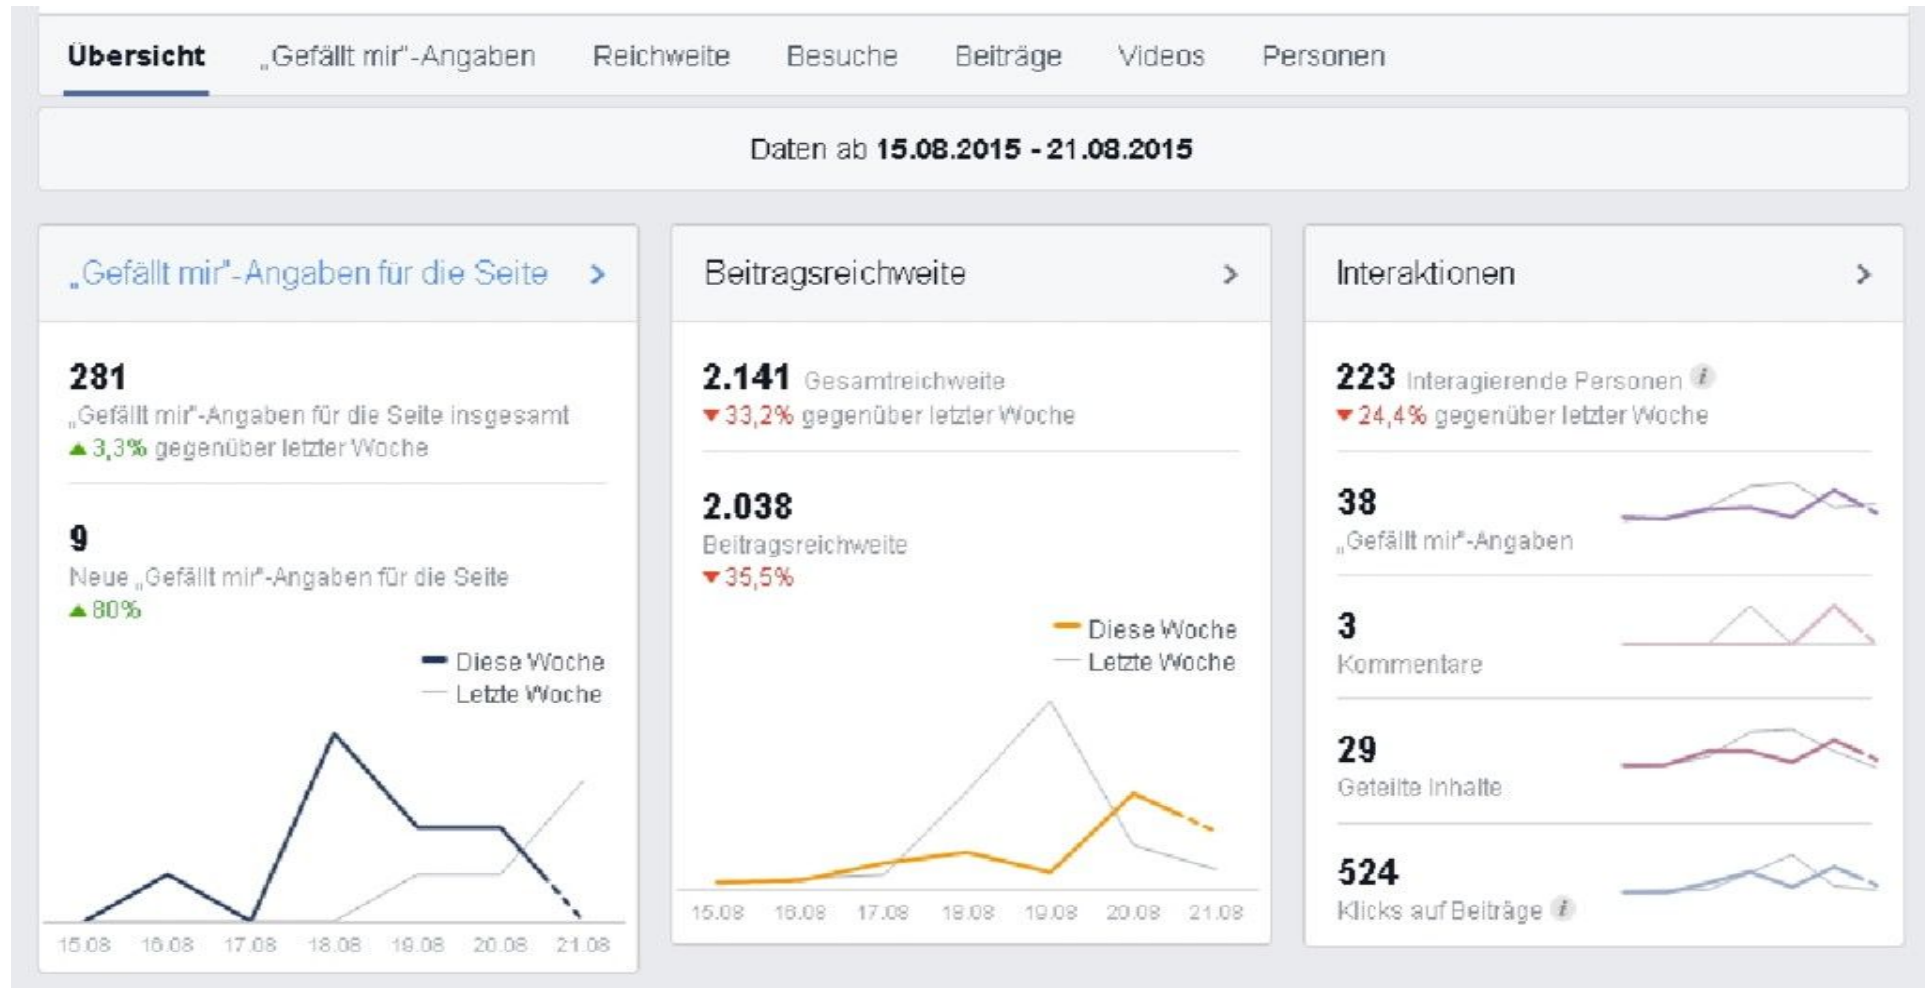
Übersicht „Gefällt mir"-Angaben Reichweite Besuche Beiträge Videos Personen

Daten ab **15.08.2015 - 21.08.2015**

„Gefällt mir"-Angaben für die Seite >

281
„Gefällt mir"-Angaben für die Seite insgesamt
▲3,3% gegenüber letzter Woche

9
Neue „Gefällt mir"-Angaben für die Seite
▲80%

Diese Woche
Letzte Woche

15.08 16.08 17.08 18.08 19.08 20.08 21.08

Beitragsreichweite >

2.141 Gesamtreichweite
▼33,2% gegenüber letzter Woche

2.038
Beitragsreichweite
▼35,5%

Diese Woche
Letzte Woche

15.08 16.08 17.08 18.08 19.08 20.08 21.08

Interaktionen >

223 Interagierende Personen
▼24,4% gegenüber letzter Woche

38
„Gefällt mir"-Angaben

3
Kommentare

29
Geteilte Inhalte

524
Klicks auf Beiträge